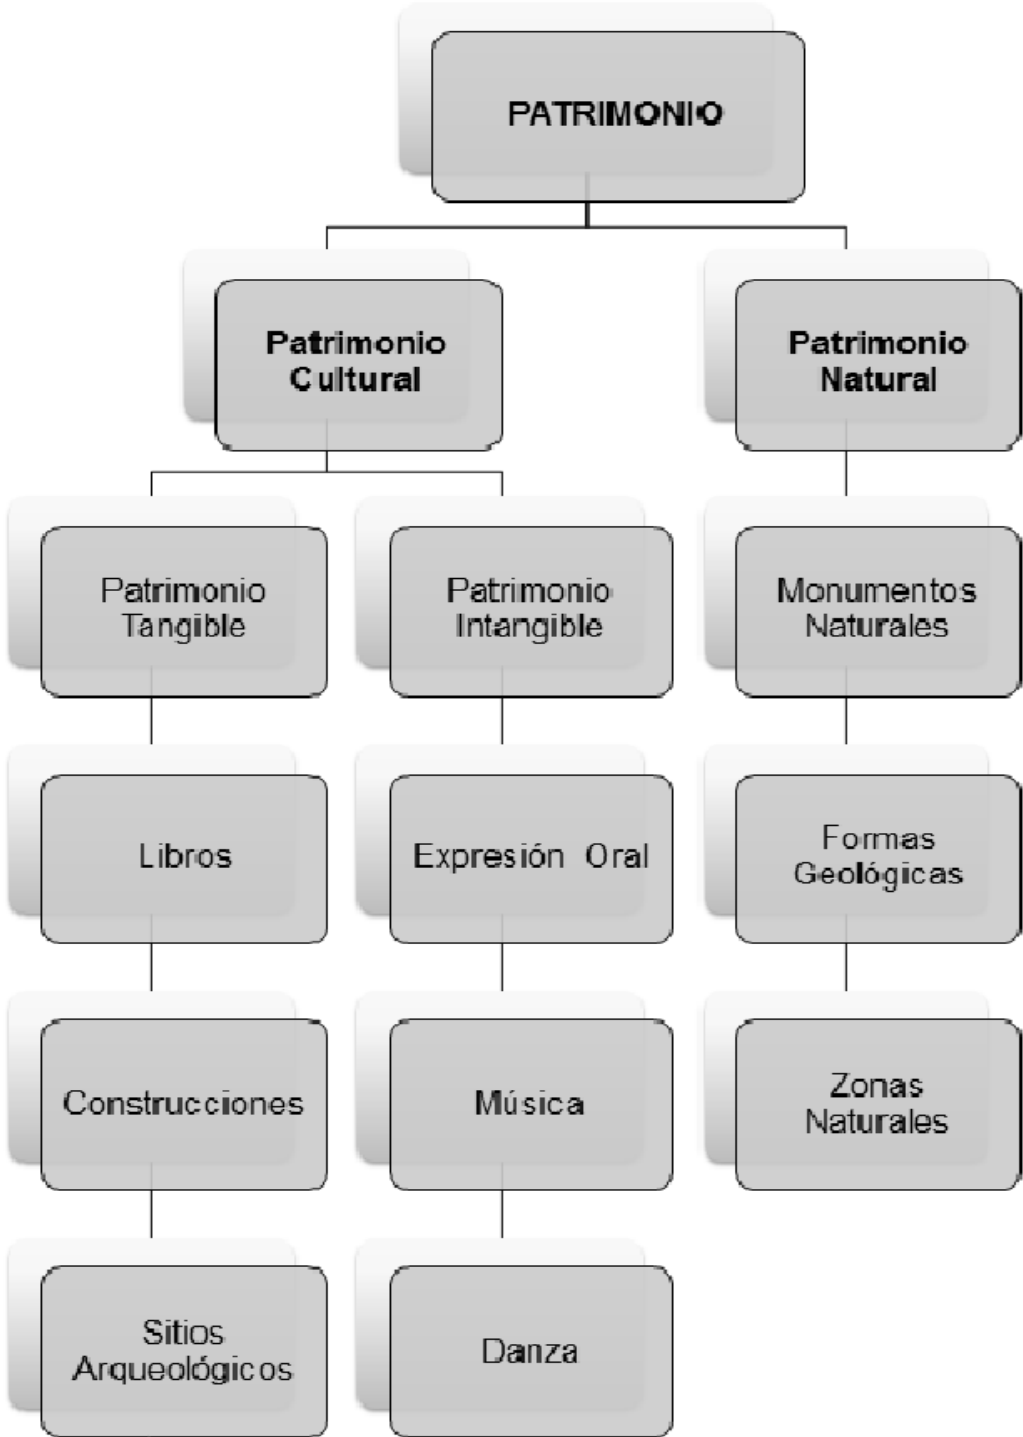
PATRIMONIO

Patrimonio Cultural

Patrimonio Natural

Patrimonio Tangible

Patrimonio Intangible

Monumentos Naturales

Libros

Expresión Oral

Formas Geológicas

Construcciones

Música

Zonas Naturales

Sitios Arqueológicos

Danza